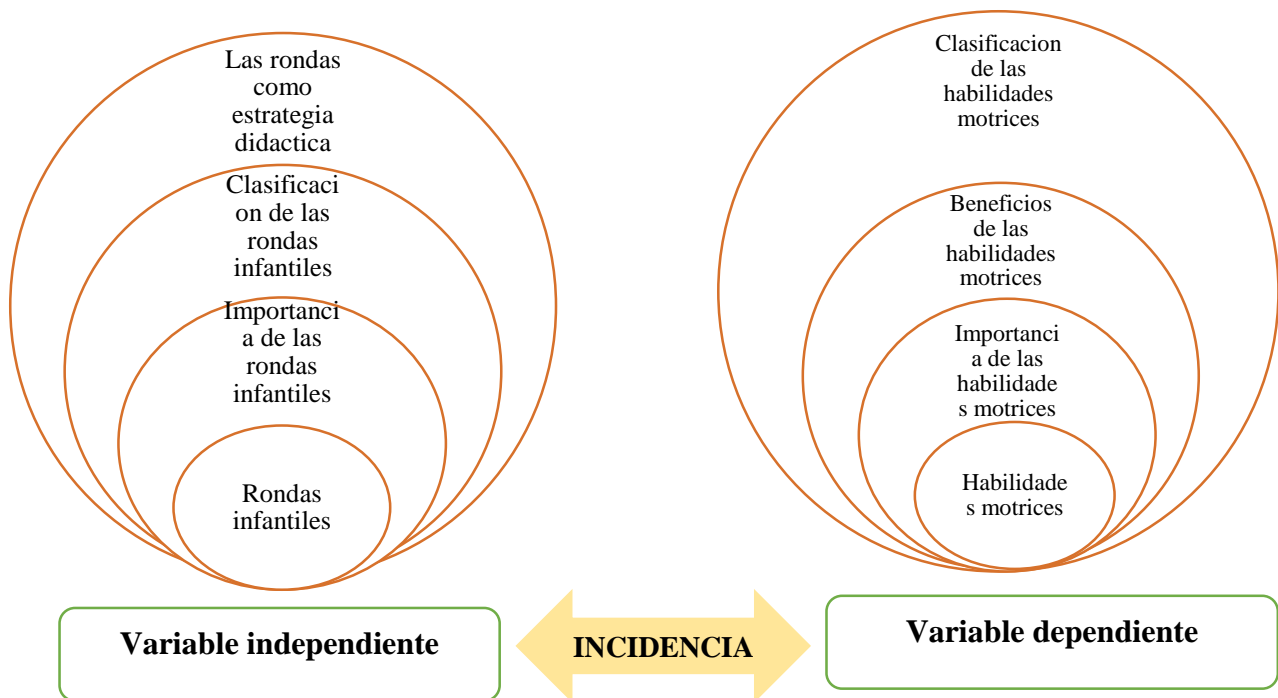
Las rondas como estrategia didactica

Clasificaci on de las rondas infantiles

Importanci a de las rondas infantiles

Rondas infantiles

Clasificacion de las habilidades motrices

Beneficios de las habilidades motrices

Importanci a de las habilidade s motrices

Habilidade s motrices

Variable independiente

INCIDENCIA

Variable dependiente